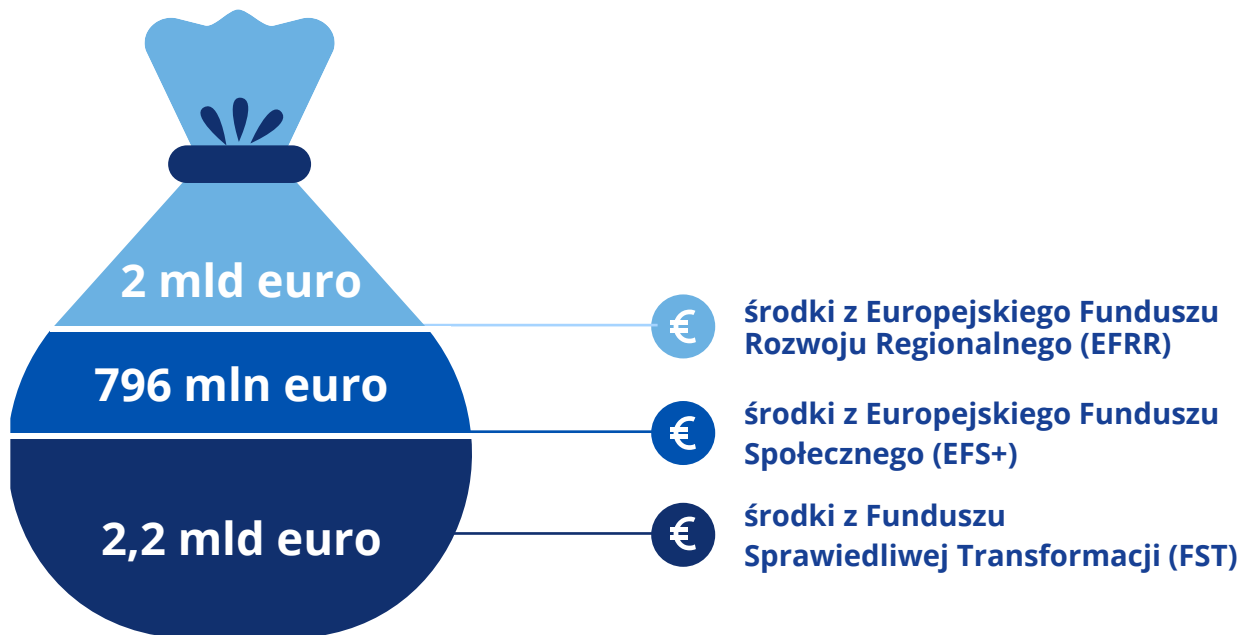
2 mld euro

796 mln euro

2,2 mld euro

€ środki z Europejskiego Funduszu Rozwoju Regionalnego (EFRR)

€ środki z Europejskiego Funduszu Społecznego (EFS+)

€ środki z Funduszu Sprawiedliwej Transformacji (FST)